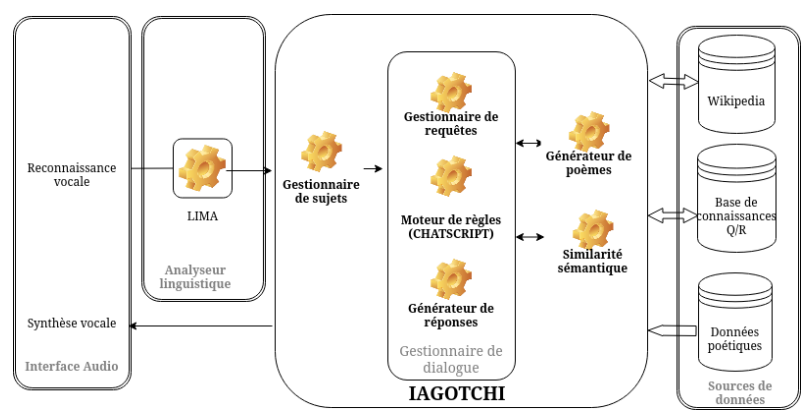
Reconnaissance vocale

Synthèse vocale

Interface Audio

LIMA

Analyseur linguistique

Gestionnaire de sujets

Gestionnaire de requêtes

Moteur de règles (CHATSCRIPT)

Générateur de réponses

Gestionnaire de dialogue

Générateur de poèmes

Similarité sémantique

IAGOTCHI

Wikipedia

Base de connaissances Q/R

Données poétiques

Sources de données